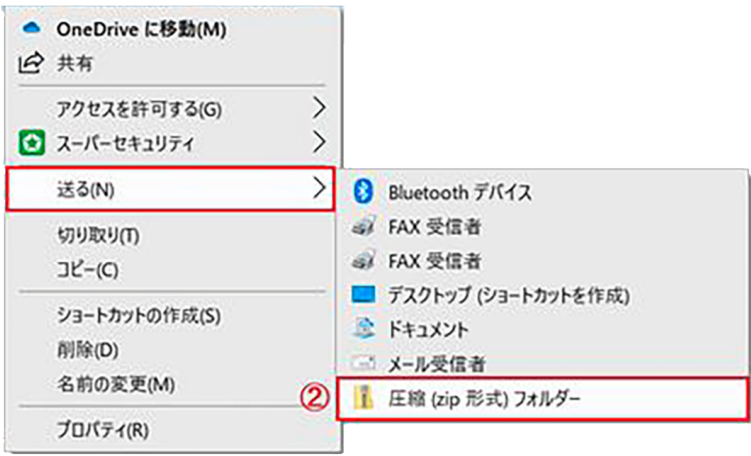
OneDrive に移動(M)
共有
アクセスを許可する(G)
スーパーセキュリティ
送る(N)
切り取り(T)
コピー(C)
ショートカットの作成(S)
削除(D)
名前の変更(M)
プロパティ(R)

Bluetooth デバイス
FAX 受信者
FAX 受信者
デスクトップ (ショートカットを作成)
ドキュメント
メール受信者
②
圧縮 (zip 形式) フォルダー